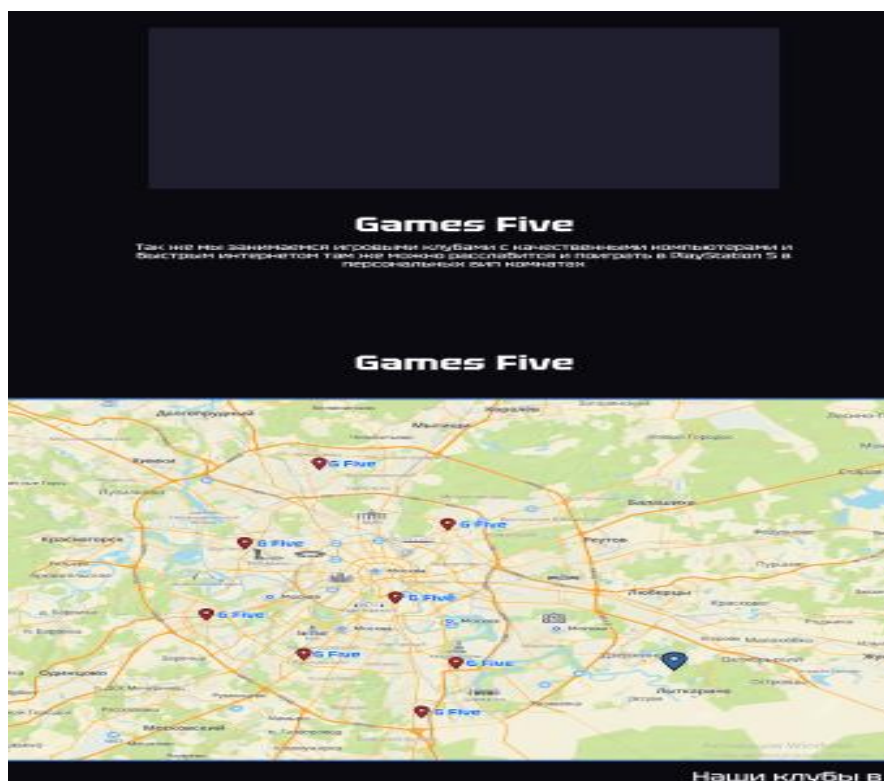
Games Five

Так же мы занимаемся игровыми клубами с качественными компьютерами и быстрым интернетом там же можно расслабится и поиграть в PlayStation 5 в персональных вип комнатах

Games Five

Долгопрудный
Мытищи
Химки
Красногорск
Реутов
Балашиха
Люберцы
Одинцово
Котельники
Лыткарино
Московский
G Five
G Five
G Five
G Five
G Five
G Five
G Five
G Five
G Five

Наши клубы в